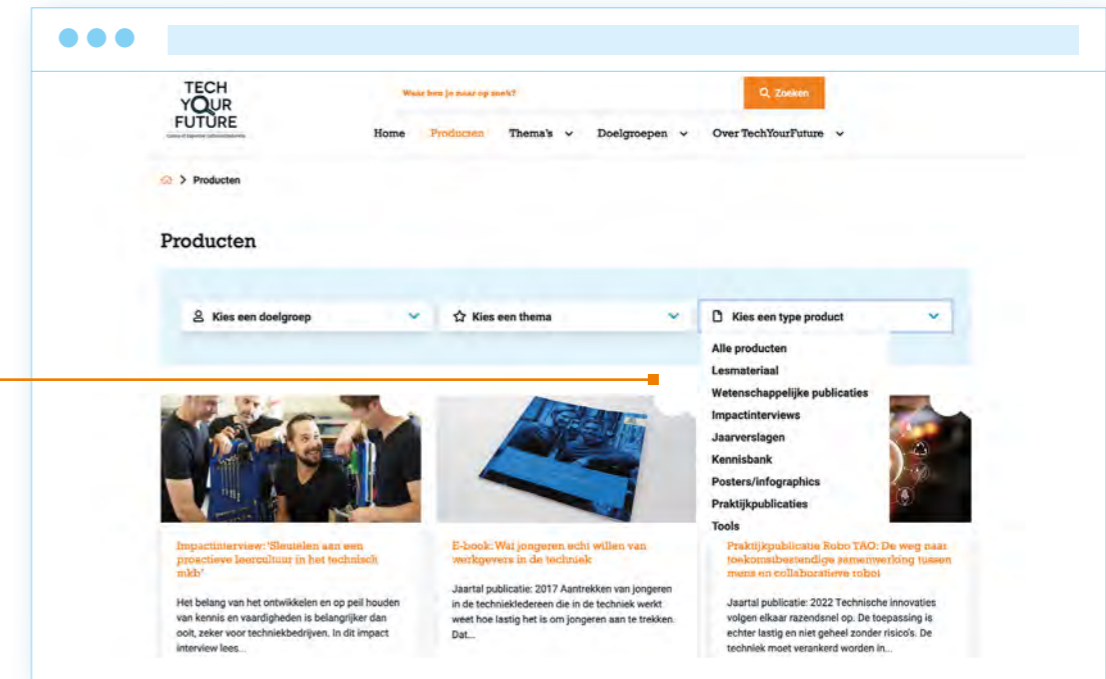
TECH YOUR FUTURE

Waar ben je naar op zoek?

Zoeken

Home Producten Thema's Doelgroepen Over TechYourFuture

> Producten

Producten

Kies een doelgroep

Kies een thema

Kies een type product

Alle producten
Lesmateriaal
Wetenschappelijke publicaties
Impactinterviews
Jaarverslagen
Kennisbank
Posters/infographics
Praktijkpublicaties
Tools

Impactinterview: 'Sleutelen aan een proactieve leercultuur in het technisch mkb'

Het belang van het ontwikkelen en op peil houden van kennis en vaardigheden is belangrijker dan ooit, zeker voor techniekbedrijven. In dit impact interview lees...

E-book: Wat jongeren echt willen van werkgevers in de techniek

Jaartal publicatie: 2017 Aantrekken van jongeren in de techniekledereen die in de techniek werkt weet hoe lastig het is om jongeren aan te trekken. Dat...

Praktijkpublicatie Robo TAO: De weg naar toekomstbestendige samenwerking tussen mens en collaboratieve robot

Jaartal publicatie: 2022 Technische innovaties volgen elkaar razendsnel op. De toepassing is echter lastig en niet geheel zonder risico's. De techniek moet verankerd worden in...